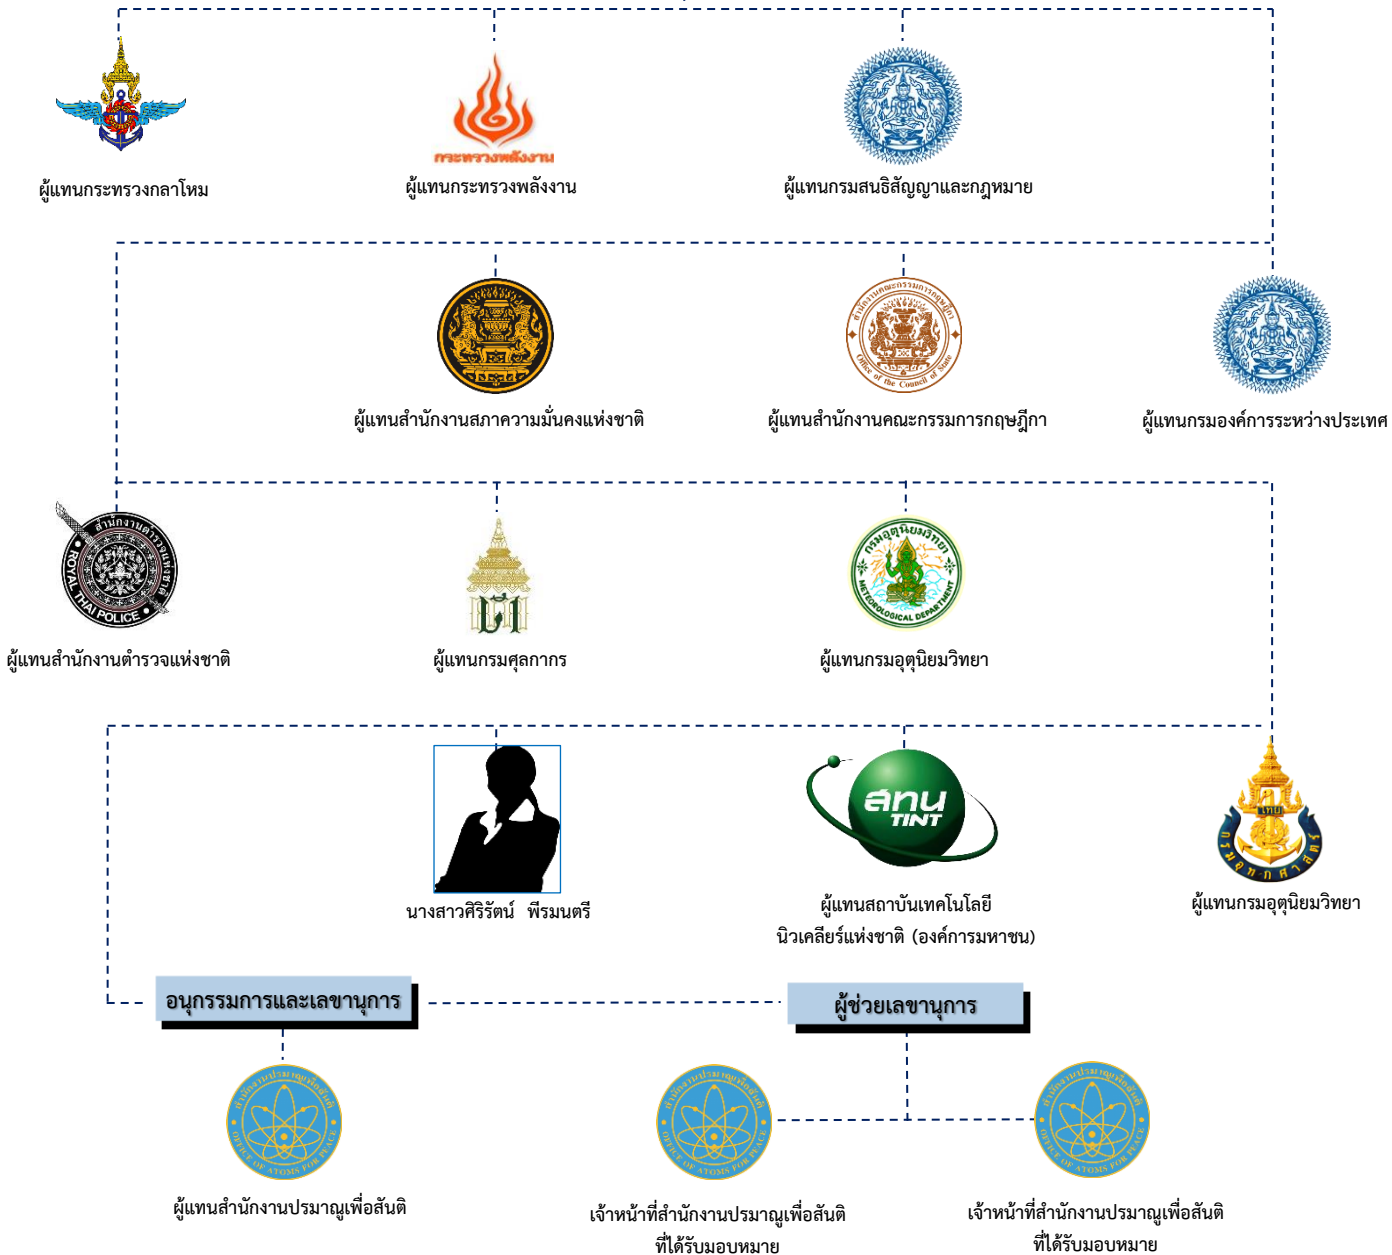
ผู้แทนกระทรวงกลาโหม

กระทรวงพลังงาน

ผู้แทนกระทรวงพลังงาน

ผู้แทนกรมสนธิสัญญาและกฎหมาย

ผู้แทนสำนักงานสภาความมั่นคงแห่งชาติ

ผู้แทนสำนักงานคณะกรรมการกฤษฎีกา

ผู้แทนกรมองค์การระหว่างประเทศ

ROYAL THAI POLICE

ผู้แทนสำนักงานตำรวจแห่งชาติ

ผู้แทนกรมศุลกากร

ผู้แทนกรมอุตุนิยมวิทยา

สทน TINT

นางสาวศิริรัตน์ พีรมนตรี

ผู้แทนสถาบันเทคโนโลยีนิวเคลียร์แห่งชาติ (องค์การมหาชน)

ผู้แทนกรมอุตุนิยมวิทยา

อนุกรรมการและเลขานุการ

ผู้ช่วยเลขานุการ

ผู้แทนสำนักงานปรมาณูเพื่อสันติ

เจ้าหน้าที่สำนักงานปรมาณูเพื่อสันติที่ได้รับมอบหมาย

เจ้าหน้าที่สำนักงานปรมาณูเพื่อสันติที่ได้รับมอบหมาย